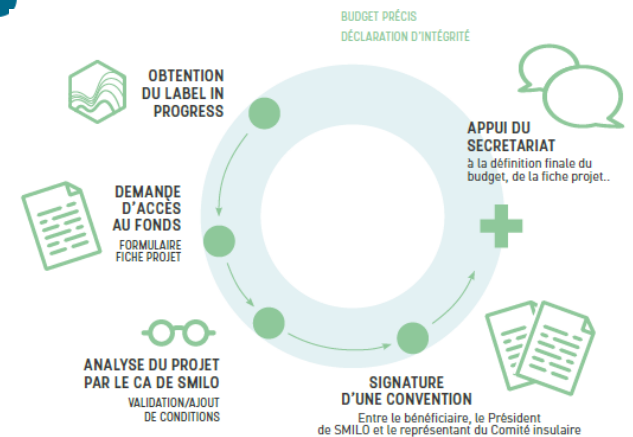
BUDGET PRÉCIS
DÉCLARATION D'INTÉGRITÉ

OBTENTION DU LABEL IN PROGRESS

APPUI DU SECRETARIAT
à la définition finale du budget, de la fiche projet..

DEMANDE D'ACCÈS AU FONDS
FORMULAIRE
FICHE PROJET

ANALYSE DU PROJET PAR LE CA DE SMILO
VALIDATION/AJOUT DE CONDITIONS

SIGNATURE D'UNE CONVENTION
Entre le bénéficiaire, le Président de SMILO et le représentant du Comité insulaire